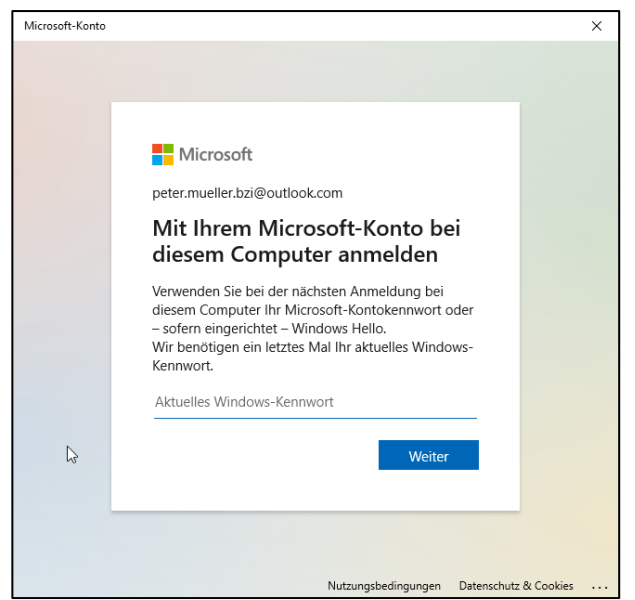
Microsoft-Konto

×

Microsoft

peter.mueller.bzi@outlook.com

Mit Ihrem Microsoft-Konto bei diesem Computer anmelden

Verwenden Sie bei der nächsten Anmeldung bei diesem Computer Ihr Microsoft-Kontokennwort oder – sofern eingerichtet – Windows Hello.
Wir benötigen ein letztes Mal Ihr aktuelles Windows-Kennwort.

Aktuelles Windows-Kennwort

Weiter

Nutzungsbedingungen Datenschutz & Cookies ...